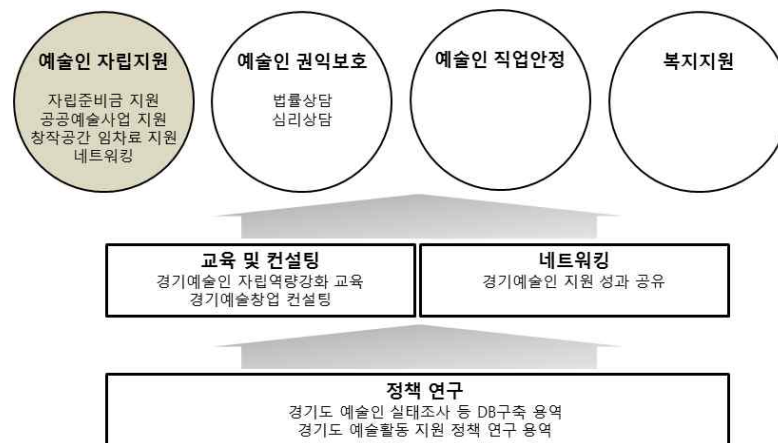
예술인 자립지원

자립준비금 지원
공공예술사업 지원
창작공간 임차료 지원
네트워킹

예술인 권익보호

법률상담
심리상담

예술인 직업안정

복지지원

교육 및 컨설팅
경기예술인 자립역량강화 교육
경기예술창업 컨설팅

네트워킹
경기예술인 지원 성과 공유

정책 연구
경기도 예술인 실태조사 등 DB구축 용역
경기도 예술활동 지원 정책 연구 용역